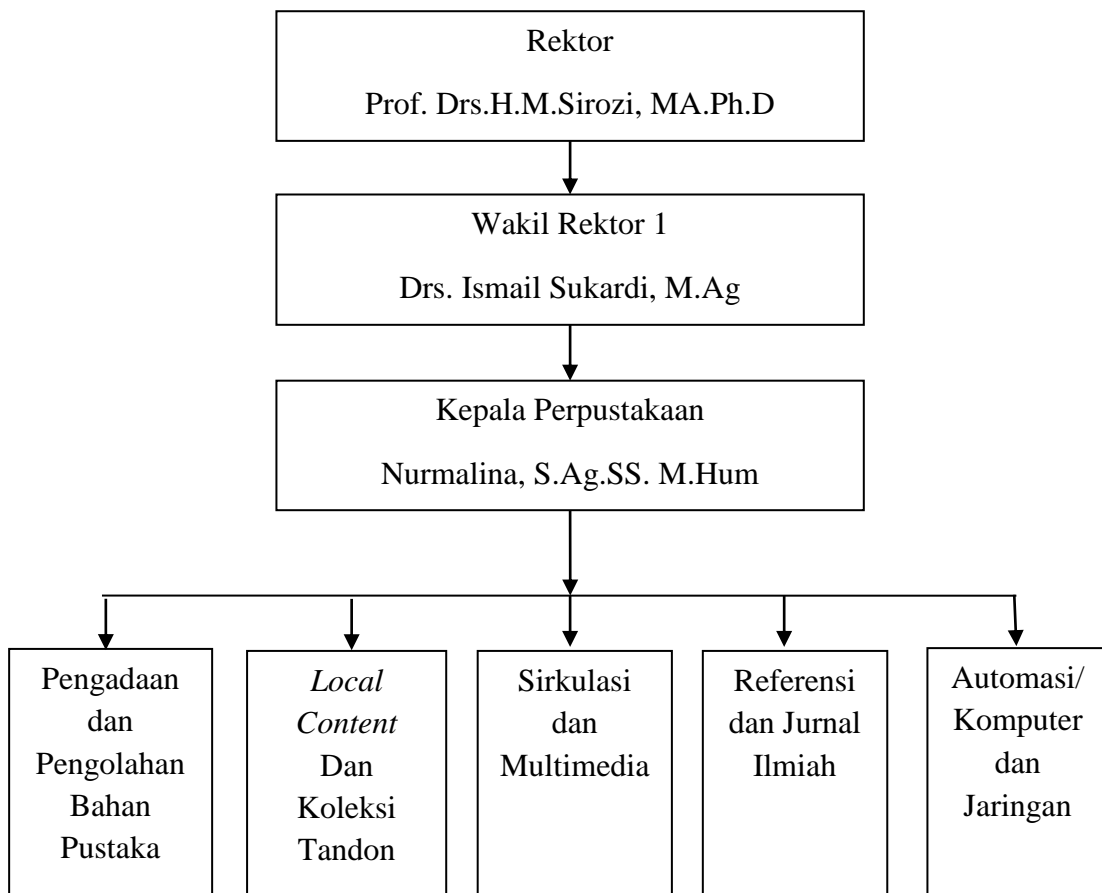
Rektor

Prof. Drs.H.M.Sirozi, MA.Ph.D

Wakil Rektor 1

Drs. Ismail Sukardi, M.Ag

Kepala Perpustakaan

Nurmalina, S.Ag.SS. M.Hum

Pengadaan dan Pengolahan Bahan Pustaka

Local Content Dan Koleksi Tandon

Sirkulasi dan Multimedia

Referensi dan Jurnal Ilmiah

Automasi/ Komputer dan Jaringan